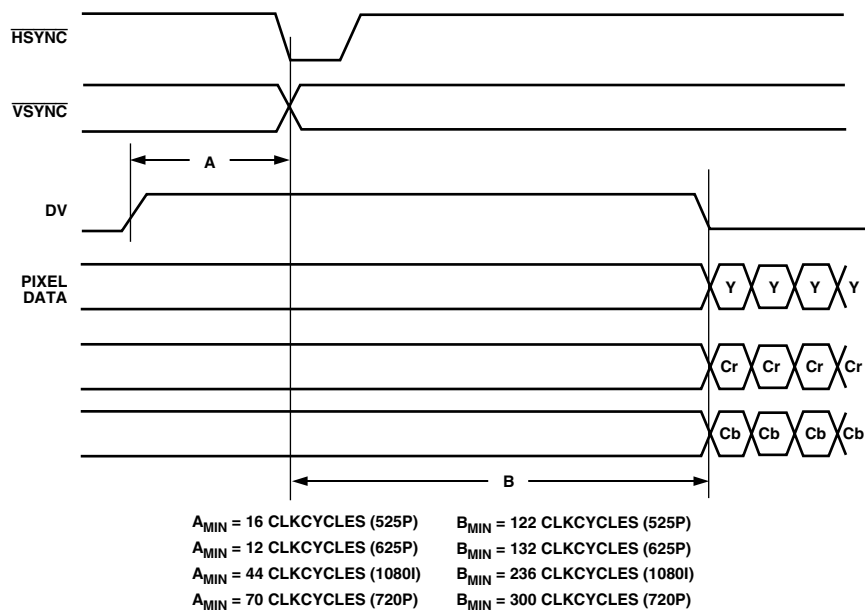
$\overline{\text{HSYNC}}$

$\overline{\text{VSYNC}}$

A

DV

PIXEL DATA

Y Y Y Y

Cr Cr Cr Cr

Cb Cb Cb Cb

B

$A_{MIN}$ = 16 CLKCYCLES (525P)
$A_{MIN}$ = 12 CLKCYCLES (625P)
$A_{MIN}$ = 44 CLKCYCLES (1080I)
$A_{MIN}$ = 70 CLKCYCLES (720P)

$B_{MIN}$ = 122 CLKCYCLES (525P)
$B_{MIN}$ = 132 CLKCYCLES (625P)
$B_{MIN}$ = 236 CLKCYCLES (1080I)
$B_{MIN}$ = 300 CLKCYCLES (720P)